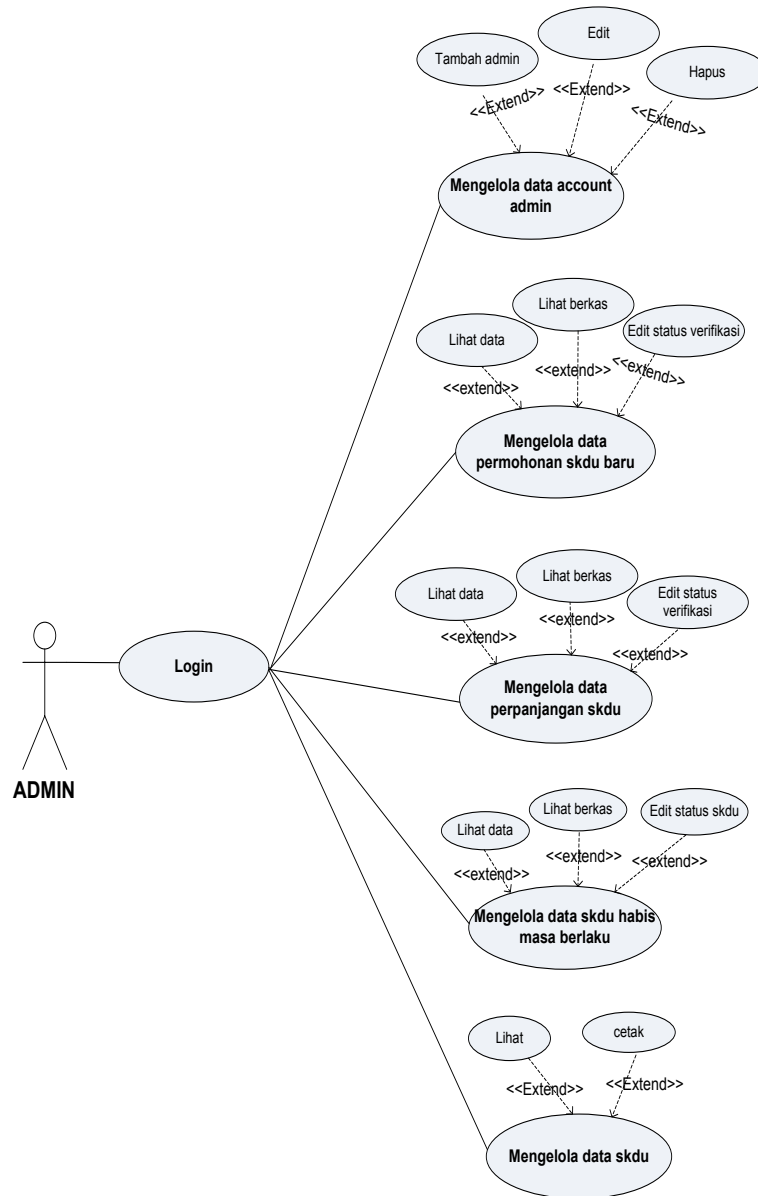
Edit

Tambah admin

Hapus

<<Extend>>

<<Extend>>

<<Extend>>

Mengelola data account admin

Lihat berkas

Lihat data

Edit status verifikasi

<<extend>>

<<extend>>

<<extend>>

Mengelola data permohonan skdu baru

Lihat berkas

Lihat data

Edit status verifikasi

<<extend>>

<<extend>>

<<extend>>

Login

Mengelola data perpanjangan skdu

ADMIN

Lihat berkas

Lihat data

Edit status skdu

<<extend>>

<<extend>>

<<extend>>

Mengelola data skdu habis masa berlaku

Lihat

cetak

<<Extend>>

<<Extend>>

Mengelola data skdu